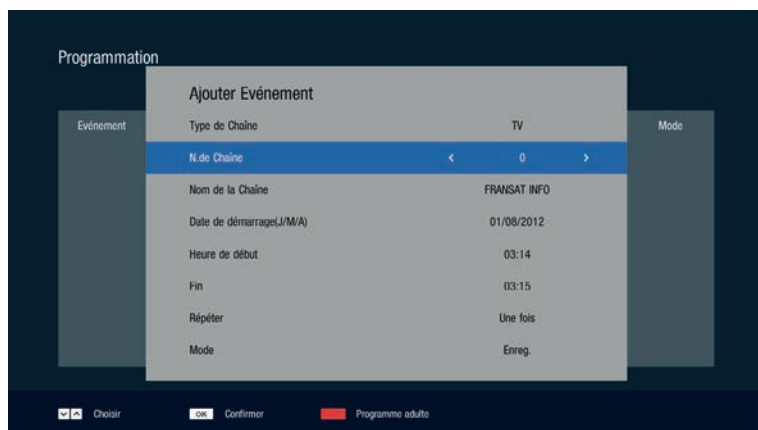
Programmation

Evénement

Mode

Ajouter Evénement

| | |
|---|---|
| Type de Chaîne | TV |
| N.de Chaîne | ‹ 0 › |
| Nom de la Chaîne | FRANSAT INFO |
| Date de démarrage(J/M/A) | 01/08/2012 |
| Heure de début | 03:14 |
| Fin | 03:15 |
| Répéter | Une fois |
| Mode | Enreg. |

Choisir OK Confirmer Programme adulte